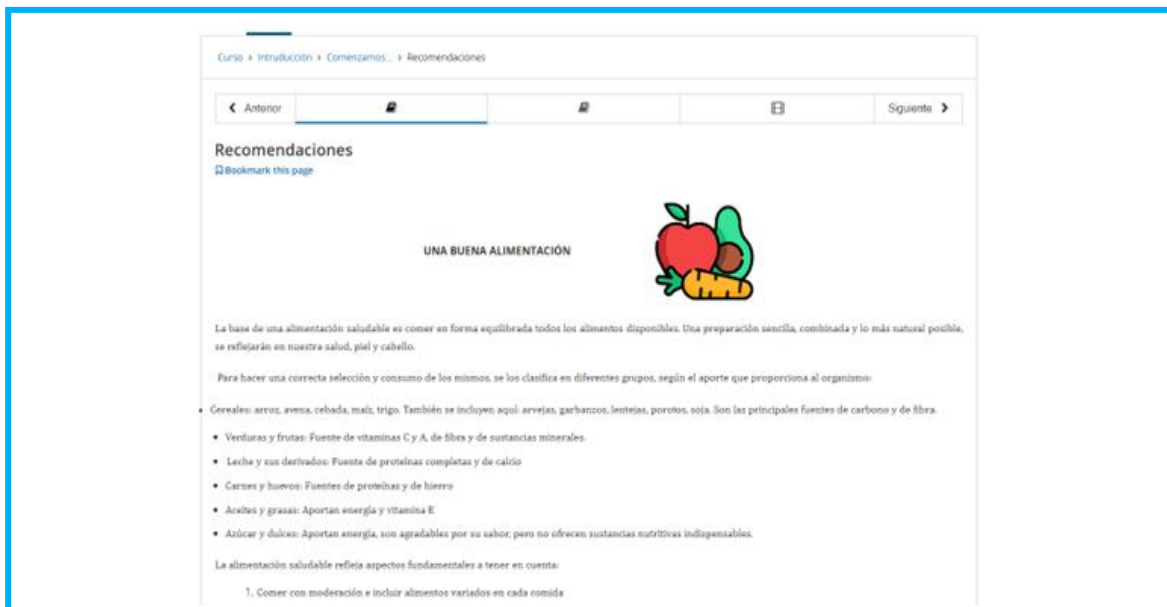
Curso › Introducción › Comenzamos... › Recomendaciones

Anterior

Siguiente

Recomendaciones

Bookmark this page

UNA BUENA ALIMENTACIÓN

La base de una alimentación saludable es comer en forma equilibrada todos los alimentos disponibles. Una preparación sencilla, combinada y lo más natural posible, se reflejarán en nuestra salud, piel y cabello.

Para hacer una correcta selección y consumo de los mismos, se los clasifica en diferentes grupos, según el aporte que proporciona al organismo:

- Cereales: arroz, avena, cebada, maíz, trigo. También se incluyen aquí: arvejas, garbanzos, lentejas, porotos, soja. Son las principales fuentes de carbono y de fibra.
- Verduras y frutas: Fuente de vitaminas C y A, de fibra y de sustancias minerales.
- Leche y sus derivados: Fuente de proteínas completas y de calcio
- Carnes y huevos: Fuentes de proteínas y de hierro
- Aceites y grasas: Aportan energía y vitamina E
- Azúcar y dulces: Aportan energía, son agradables por su sabor, pero no ofrecen sustancias nutritivas indispensables.

La alimentación saludable refleja aspectos fundamentales a tener en cuenta:

1. Comer con moderación e incluir alimentos variados en cada comida